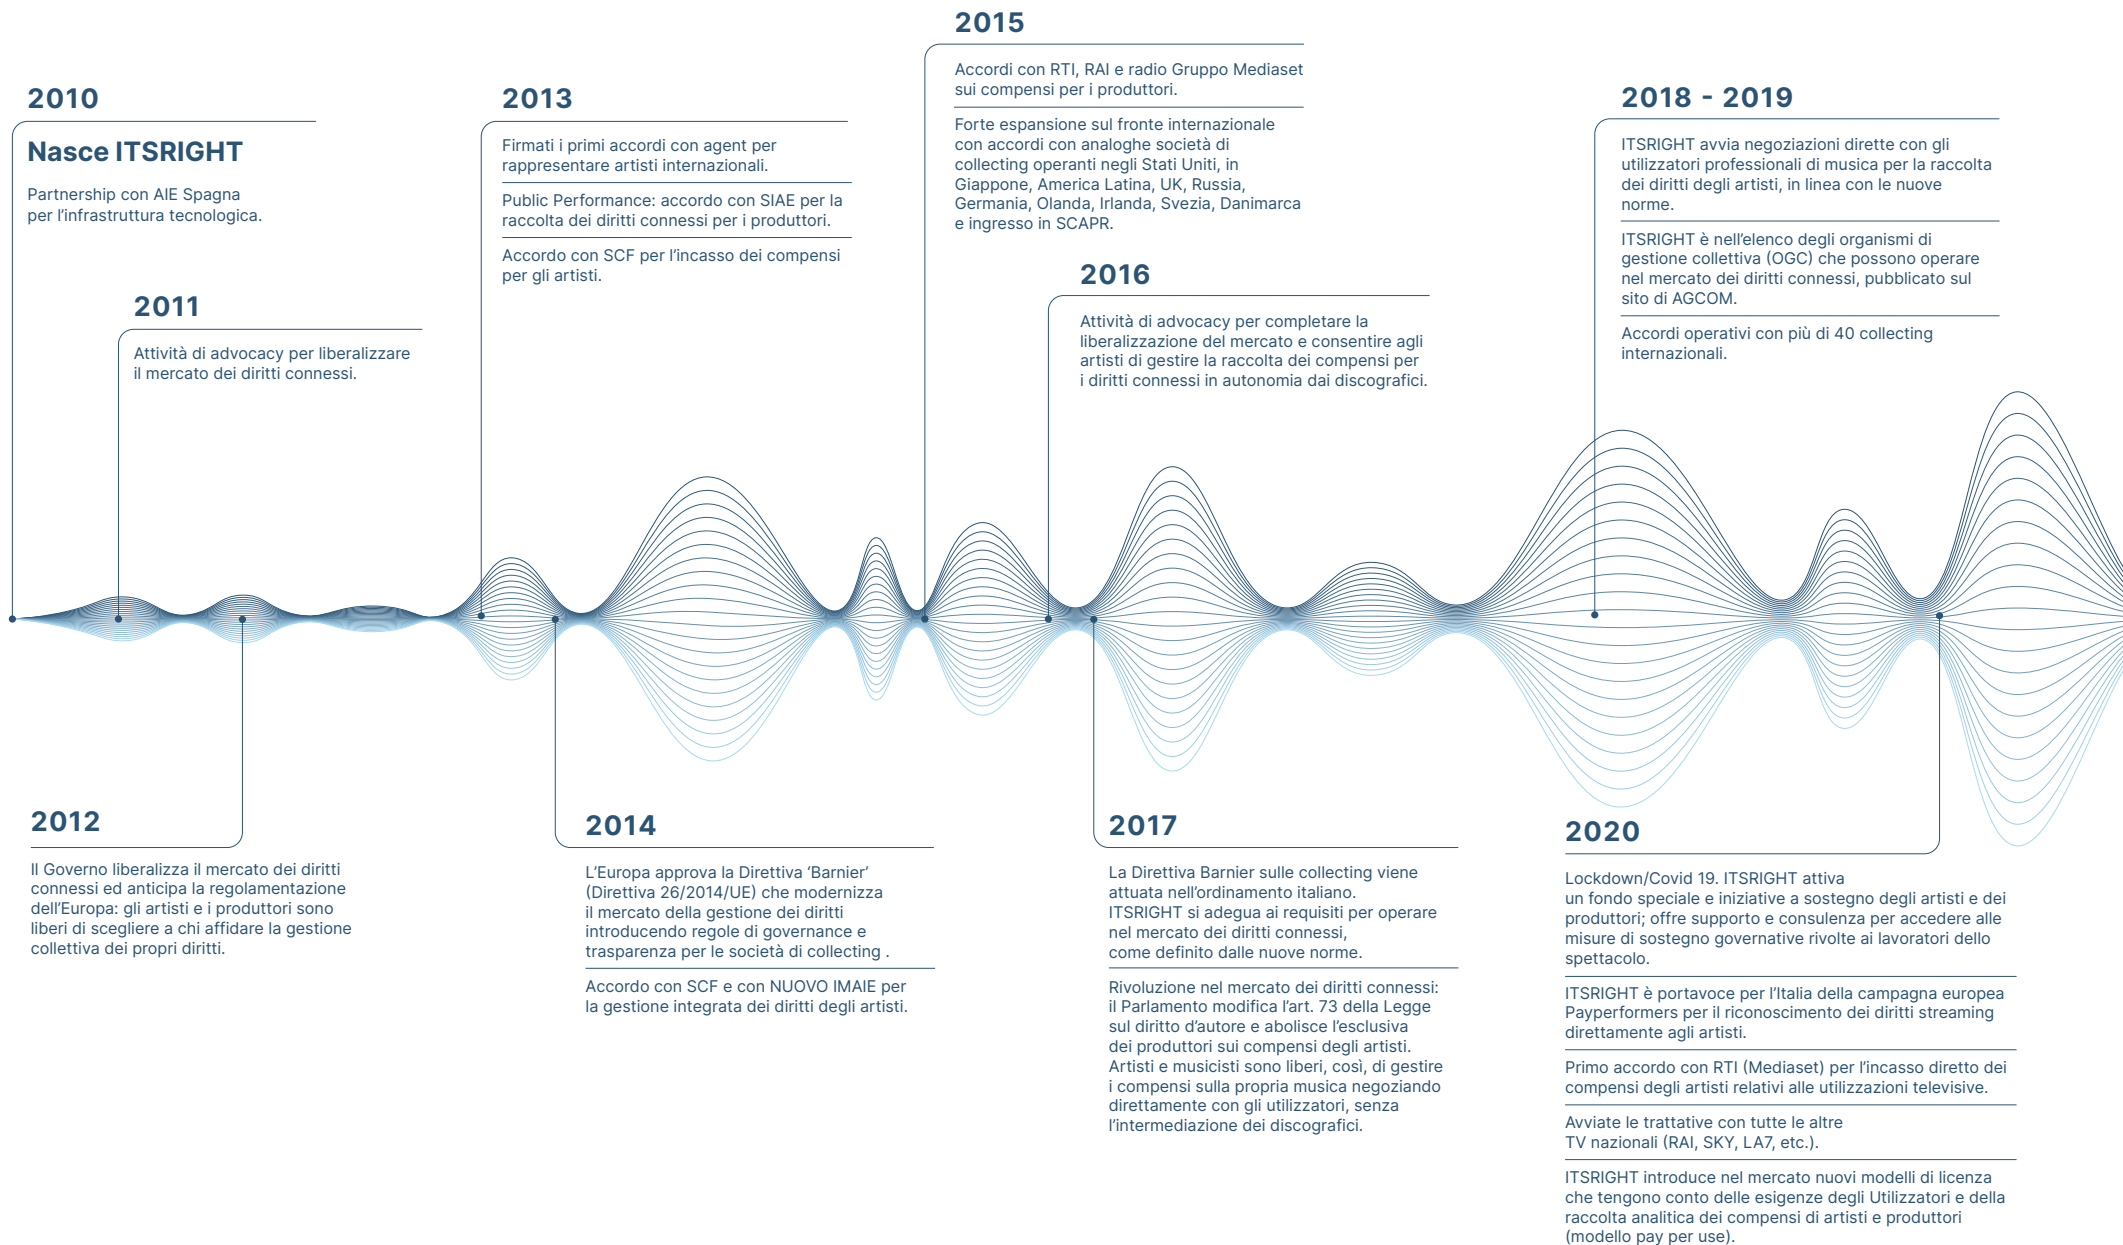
2010

Nasce ITSRIGHT

Partnership con AIE Spagna per l'infrastruttura tecnologica.

2011

Attività di advocacy per liberalizzare il mercato dei diritti connessi.

2012

Il Governo liberalizza il mercato dei diritti connessi ed anticipa la regolamentazione dell'Europa: gli artisti e i produttori sono liberi di scegliere a chi affidare la gestione collettiva dei propri diritti.

2013

Firmati i primi accordi con agent per rappresentare artisti internazionali.

Public Performance: accordo con SIAE per la raccolta dei diritti connessi per i produttori.

Accordo con SCF per l'incasso dei compensi per gli artisti.

2014

L'Europa approva la Direttiva 'Barnier' (Direttiva 26/2014/UE) che modernizza il mercato della gestione dei diritti introducendo regole di governance e trasparenza per le società di collecting .

Accordo con SCF e con NUOVO IMAIE per la gestione integrata dei diritti degli artisti.

2015

Accordi con RTI, RAI e radio Gruppo Mediaset sui compensi per i produttori.

Forte espansione sul fronte internazionale con accordi con analoghe società di collecting operanti negli Stati Uniti, in Giappone, America Latina, UK, Russia, Germania, Olanda, Irlanda, Svezia, Danimarca e ingresso in SCAPR.

2016

Attività di advocacy per completare la liberalizzazione del mercato e consentire agli artisti di gestire la raccolta dei compensi per i diritti connessi in autonomia dai discografici.

2017

La Direttiva Barnier sulle collecting viene attuata nell'ordinamento italiano. ITSRIGHT si adegua ai requisiti per operare nel mercato dei diritti connessi, come definito dalle nuove norme.

Rivoluzione nel mercato dei diritti connessi: il Parlamento modifica l'art. 73 della Legge sul diritto d'autore e abolisce l'esclusiva dei produttori sui compensi degli artisti. Artisti e musicisti sono liberi, così, di gestire i compensi sulla propria musica negoziando direttamente con gli utilizzatori, senza l'intermediazione dei discografici.

2018 - 2019

ITSRIGHT avvia negoziazioni dirette con gli utilizzatori professionali di musica per la raccolta dei diritti degli artisti, in linea con le nuove norme.

ITSRIGHT è nell'elenco degli organismi di gestione collettiva (OGC) che possono operare nel mercato dei diritti connessi, pubblicato sul sito di AGCOM.

Accordi operativi con più di 40 collecting internazionali.

2020

Lockdown/Covid 19. ITSRIGHT attiva un fondo speciale e iniziative a sostegno degli artisti e dei produttori; offre supporto e consulenza per accedere alle misure di sostegno governative rivolte ai lavoratori dello spettacolo.

ITSRIGHT è portavoce per l'Italia della campagna europea Payperformers per il riconoscimento dei diritti streaming direttamente agli artisti.

Primo accordo con RTI (Mediaset) per l'incasso diretto dei compensi degli artisti relativi alle utilizzazioni televisive.

Avviate le trattative con tutte le altre TV nazionali (RAI, SKY, LA7, etc.).

ITSRIGHT introduce nel mercato nuovi modelli di licenza che tengono conto delle esigenze degli Utilizzatori e della raccolta analitica dei compensi di artisti e produttori (modello pay per use).